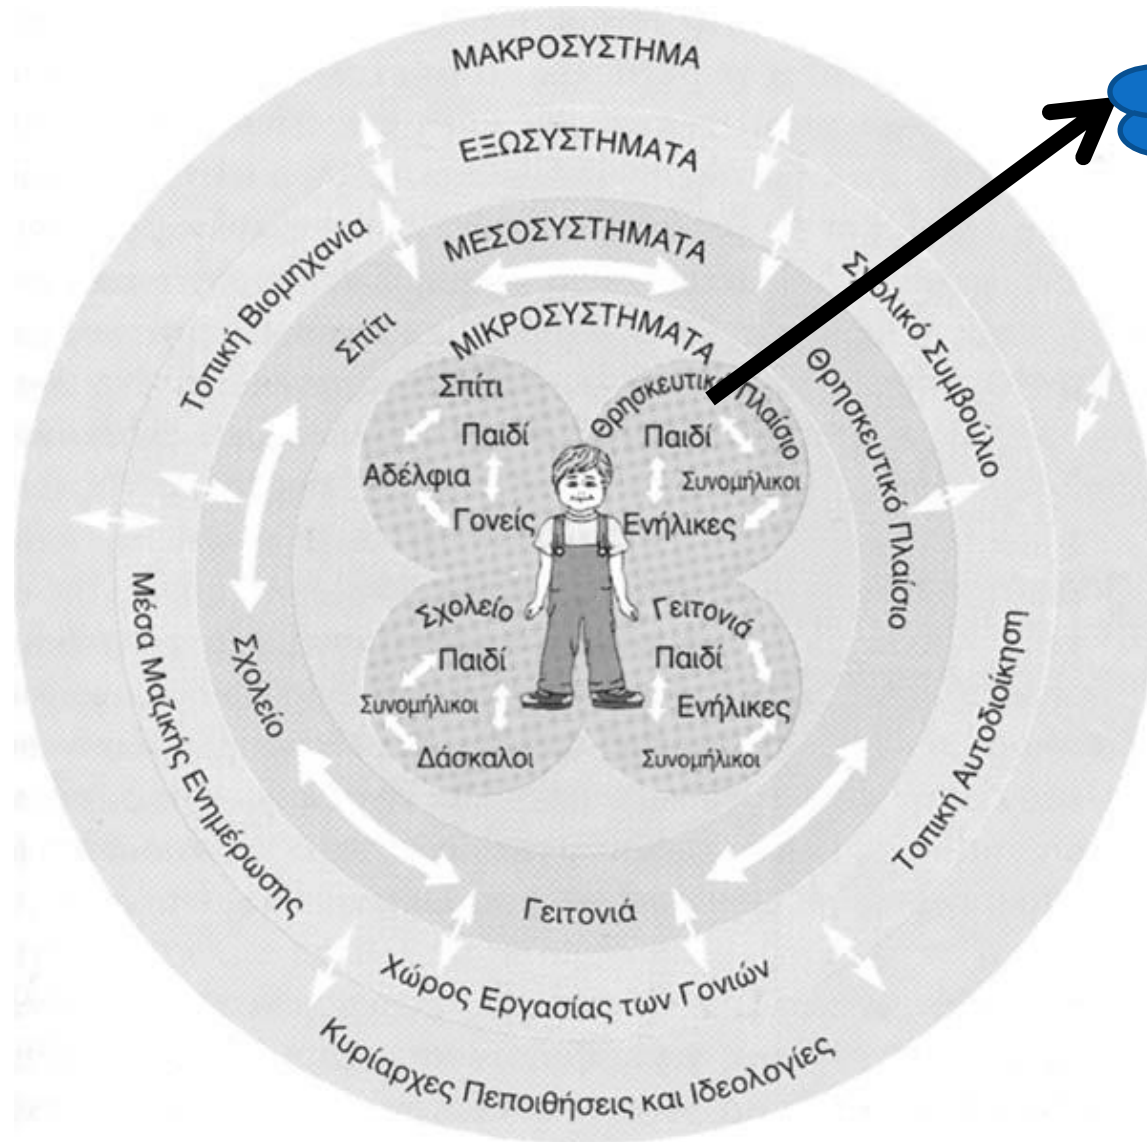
ΜΑΚΡΟΣΥΣΤΗΜΑ

ΕΞΩΣΥΣΤΗΜΑΤΑ

ΜΕΣΟΣΥΣΤΗΜΑΤΑ

ΜΙΚΡΟΣΥΣΤΗΜΑΤΑ

Τοπική Βιομηχανία

Σπίτι

Σχολικό Συμβούλιο

Θρησκευτικό Πλαίσιο

Σπίτι
Παιδί
Αδέλφια
Γονείς

Θρησκευτικό Πλαίσιο
Παιδί
Συνομήλικοι
Ενήλικες

Σχολείο
Παιδί
Συνομήλικοι
Δάσκαλοι

Γειτονιά
Παιδί
Ενήλικες
Συνομήλικοι

Μέσα Μαζικής Ενημέρωσης

Σχολείο

Τοπική Αυτοδιοίκηση

Γειτονιά

Χώρος Εργασίας των Γονιών

Κυρίαρχες Πεποιθήσεις και Ιδεολογίες